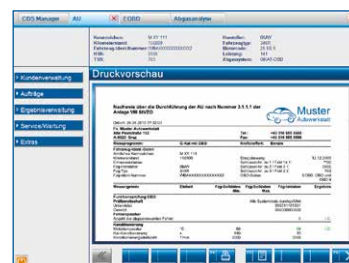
CDS Manager AU CODO Abgasanalyse

Kennzeichen: M XY 111
Kundennummer: 112009
Fahrzeug-Identnummer: WBA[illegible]
Hersteller: BMW
Fahrzeugtyp: 320D
Kilometer: 21.553
Leistung: 141
Abgassystem: OBAT-CDD

Kundenverwaltung
Aufträge
Ergebnisverwaltung
Service/Wartung
Extras

Druckvorschau

Nachweis über die Durchführung der AU nach Nummer 3.1.1.1 der Anlage VIII StVZO

Muster Autowerkstatt

Fz. Muster Autowerkstatt
Alte Poststraße 152
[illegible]

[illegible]